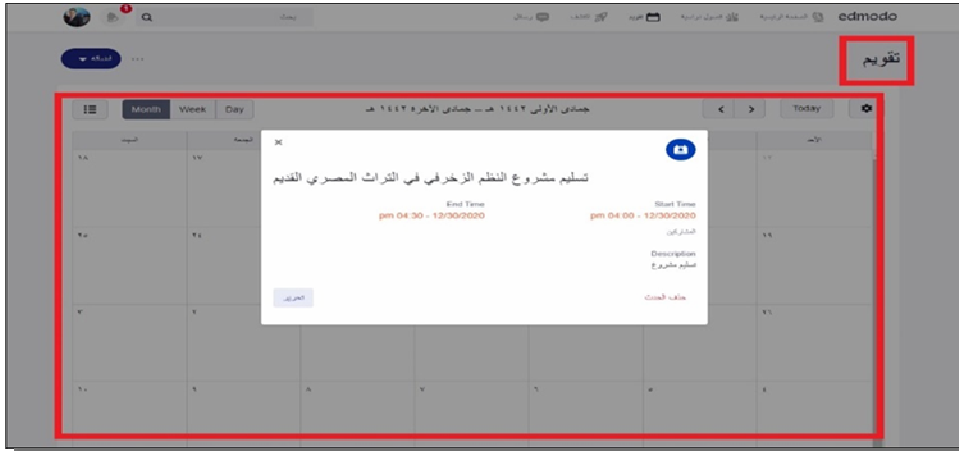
edmodo الصفحة الرئيسية الجدول الزمني عهد

تقويم

Month Week Day
جمادى الأولى ١٤٤٢ هـ – جمادى الآخرة ١٤٤٢ هـ
Today

تسليم مشروع النظم الزخرفي في التراث المصري القديم

Start Time
pm 04:00 - 12/30/2020

End Time
pm 04:30 - 12/30/2020

المشاركون

Description
تسليم مشروع

حذف الحدث
تحرير

١٨ ١٧ ١٣ ٢٥ ٢٤ ٢٠ ٢ ١ ٢٧ ١٠ ٩ ٨ ٧ ٦ ٥ ٤